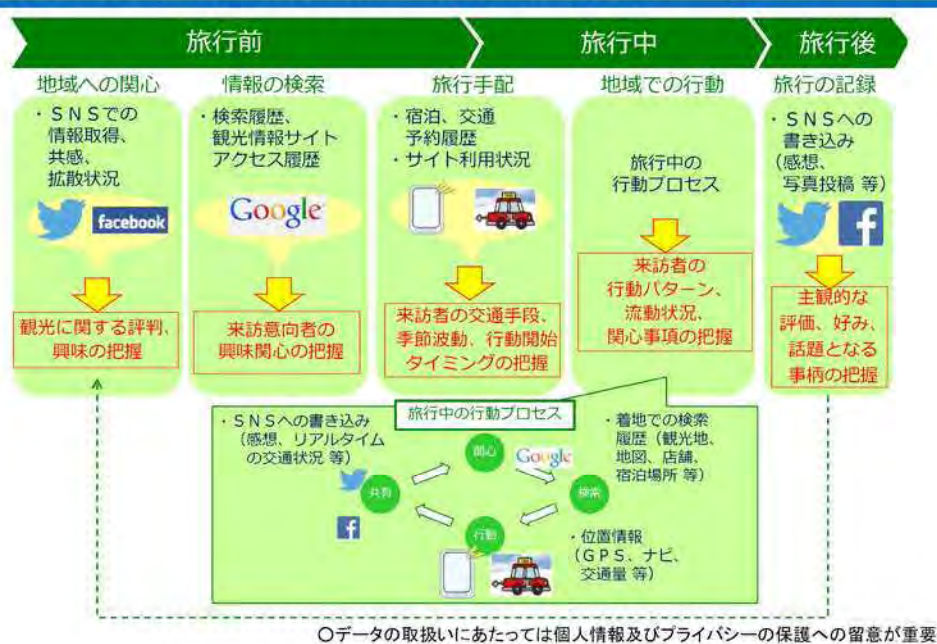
旅行前

旅行中

旅行後

地域への関心

・ＳＮＳでの情報取得、共感、拡散状況

facebook

観光に関する評判、興味の把握

情報の検索

・検索履歴、観光情報サイトアクセス履歴

Google

来訪意向者の興味関心の把握

旅行手配

・宿泊、交通予約履歴
・サイト利用状況

来訪者の交通手段、季節波動、行動開始タイミングの把握

地域での行動

旅行中の行動プロセス

来訪者の行動パターン、流動状況、関心事項の把握

旅行の記録

・ＳＮＳへの書き込み（感想、写真投稿 等）

主観的な評価、好み、話題となる事柄の把握

旅行中の行動プロセス

・ＳＮＳへの書き込み（感想、リアルタイムの交通状況 等）

関心

Google

検索

共有

行動

・着地での検索履歴（観光地、地図、店舗、宿泊場所 等）

・位置情報（ＧＰＳ、ナビ、交通量 等）

○データの取扱いにあたっては個人情報及びプライバシーの保護への留意が重要